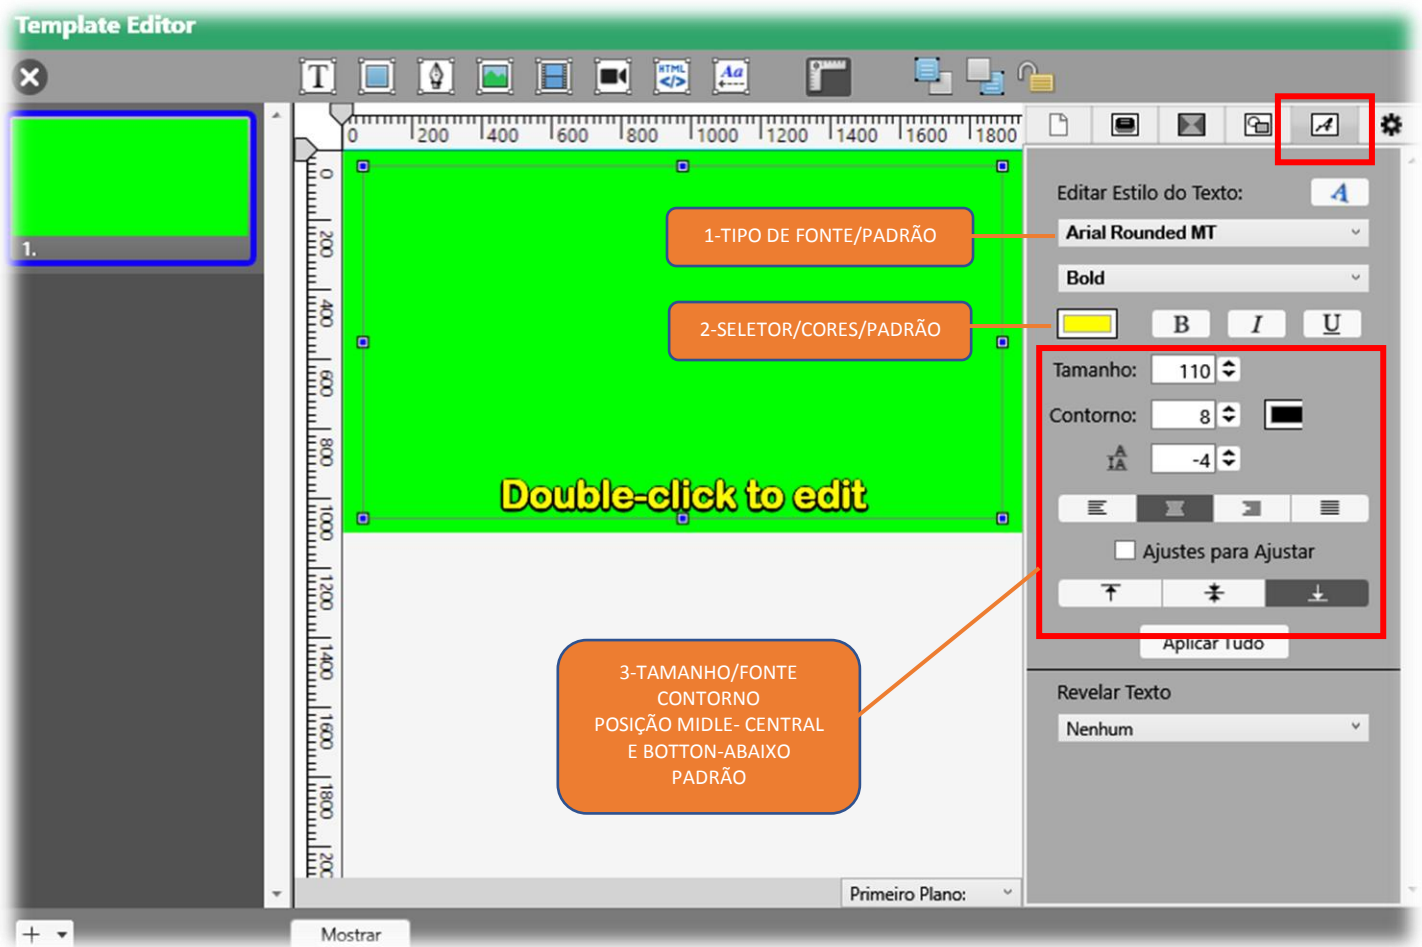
Template Editor

T

1.

0 200 400 600 800 1000 1200 1400 1600 1800

0 200 400 600 800 1000 1200 1400 1600 1800 200

Double-click to edit

1-TIPO DE FONTE/PADRÃO

2-SELETOR/CORES/PADRÃO

3-TAMANHO/FONTE
CONTORNO
POSIÇÃO MIDLE- CENTRAL
E BOTTON-ABAIXO
PADRÃO

Editar Estilo do Texto:

Arial Rounded MT

Bold

B I U

Tamanho: 110

Contorno: 8

-4

Ajustes para Ajustar

Aplicar Tudo

Revelar Texto

Nenhum

Primeiro Plano:

+

Mostrar